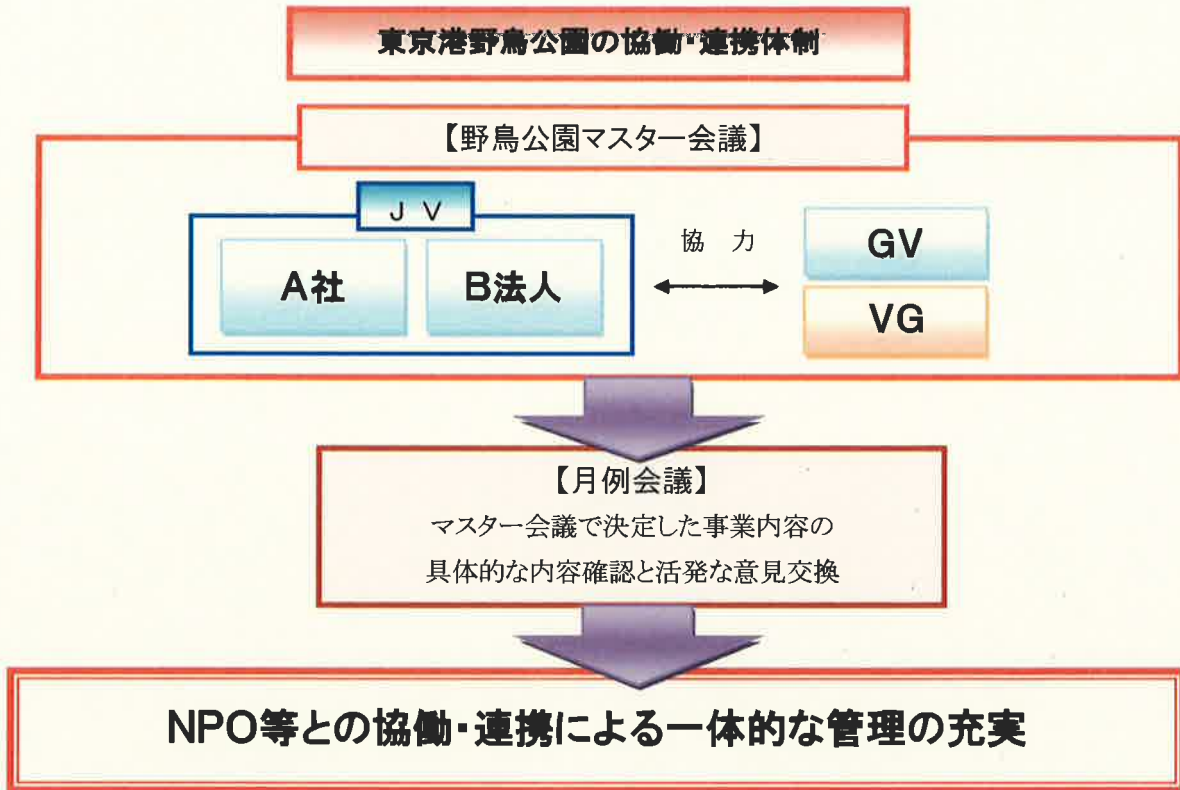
東京港野鳥公園の協働・連携体制

【野鳥公園マスター会議】

ＪＶ

A社

B法人

協　力

GV

VG

【月例会議】

マスター会議で決定した事業内容の

具体的な内容確認と活発な意見交換

NPO等との協働・連携による一体的な管理の充実